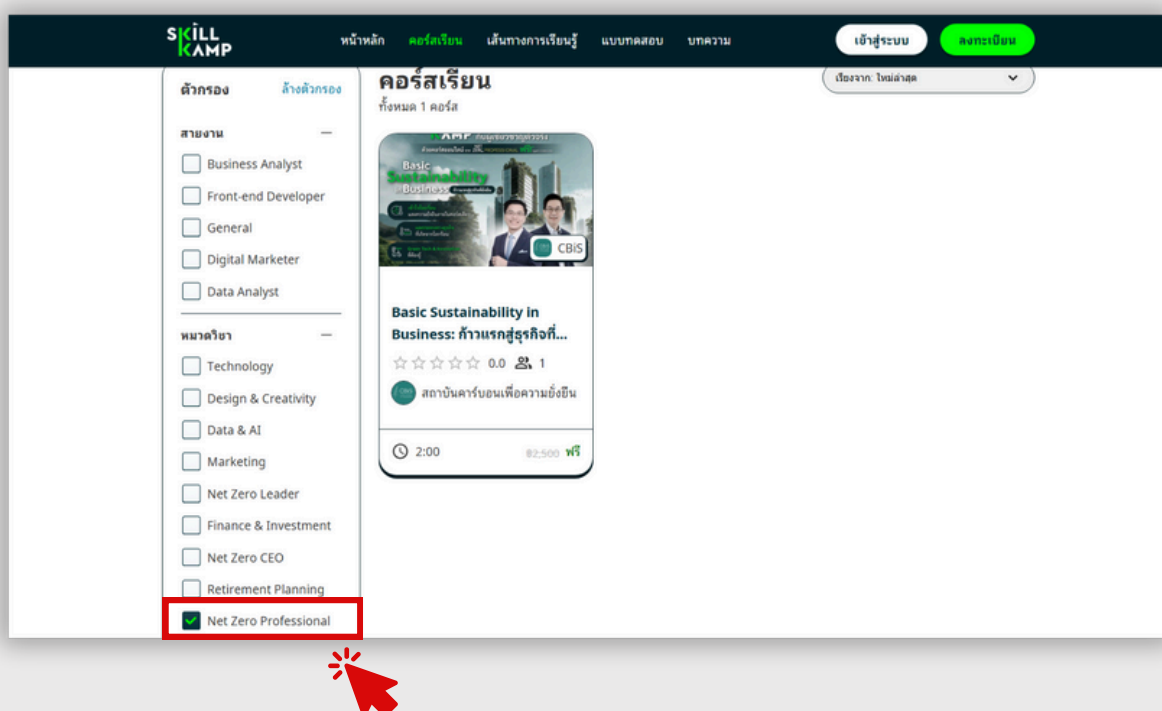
SKILL KAMP

หน้าหลัก คอร์สเรียน เส้นทางการเรียนรู้ แบบทดสอบ บทความ

เข้าสู่ระบบ ลงทะเบียน

ตัวกรอง ล้างตัวกรอง

สายงาน

Business Analyst
Front-end Developer
General
Digital Marketer
Data Analyst

หมวดวิชา

Technology
Design & Creativity
Data & AI
Marketing
Net Zero Leader
Finance & Investment
Net Zero CEO
Retirement Planning
Net Zero Professional

คอร์สเรียน
ทั้งหมด 1 คอร์ส

เรียงจาก: ใหม่ล่าสุด

Basic Sustainability Business

CBiS

Basic Sustainability in Business: ก้าวแรกสู่ธุรกิจที่...

0.0 1

สถาบันคาร์บอนเพื่อความยั่งยืน

2:00 ฿2,500 ฟรี